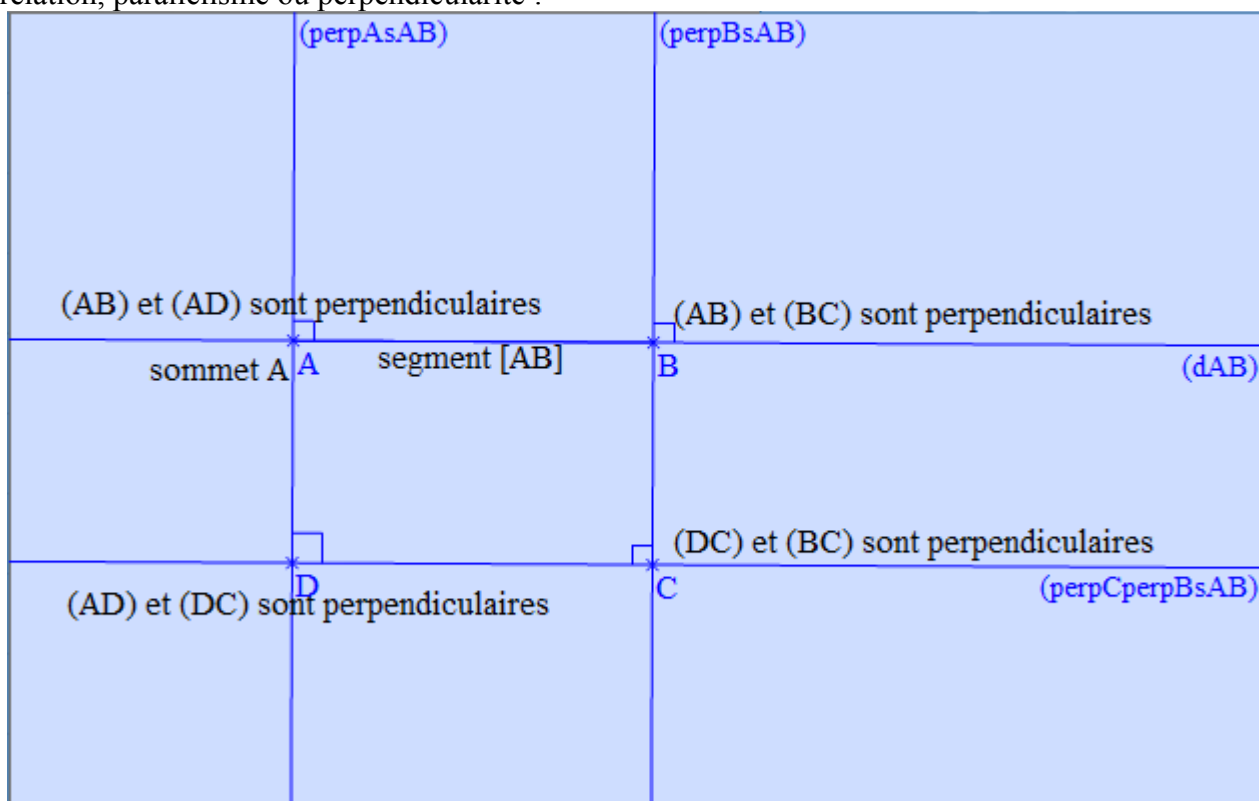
relation, parallélisme ou perpendicularité :

(perpAsAB)

(perpBsAB)

(AB) et (AD) sont perpendiculaires

(AB) et (BC) sont perpendiculaires

sommet A

A

segment [AB]

B

(dAB)

(DC) et (BC) sont perpendiculaires

D

C

(perpCperpBsAB)

(AD) et (DC) sont perpendiculaires